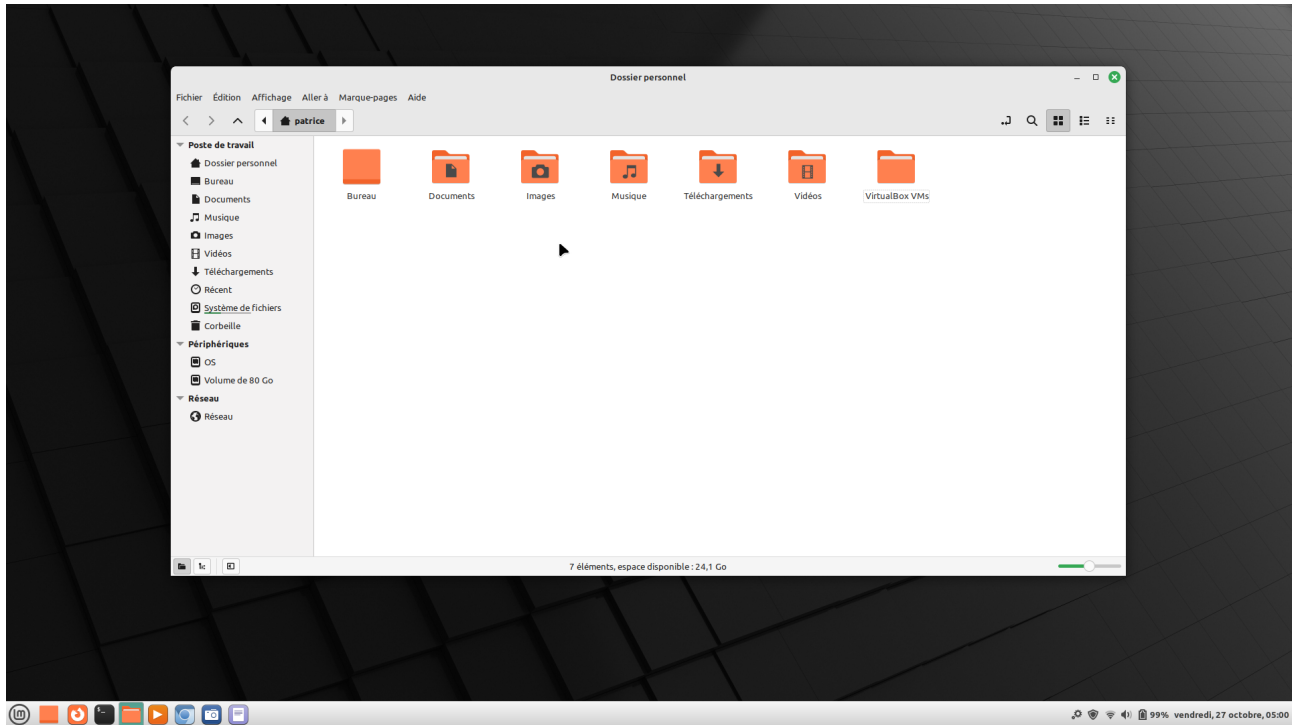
Dossier personnel

Fichier Édition Affichage Aller à Marque-pages Aide

patrice

Poste de travail
Dossier personnel
Bureau
Documents
Musique
Images
Vidéos
Téléchargements
Récent
Système de fichiers
Corbeille
Périphériques
OS
Volume de 80 Go
Réseau
Réseau

Bureau
Documents
Images
Musique
Téléchargements
Vidéos
VirtualBox VMs

7 éléments, espace disponible : 24,1 Go

99% vendredi, 27 octobre, 05:00